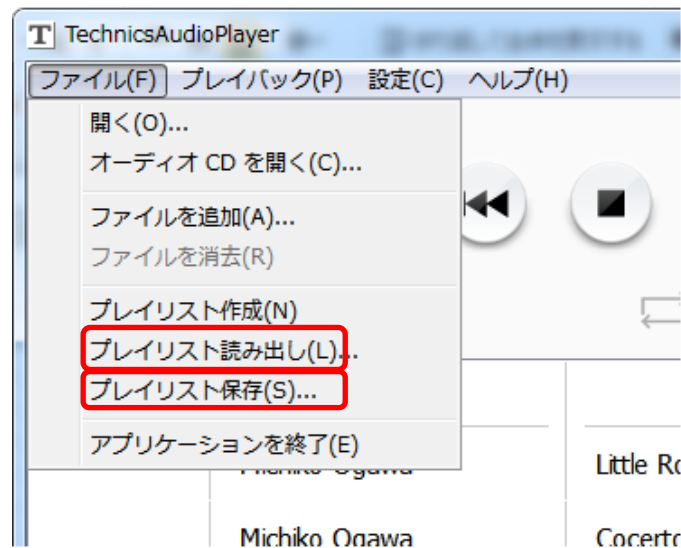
T TechnicsAudioPlayer

ファイル(F) プレイバック(P) 設定(C) ヘルプ(H)

開く(O)...
オーディオ CD を開く(C)...

ファイルを追加(A)...
ファイルを消去(R)

プレイリスト作成(N)
プレイリスト読み出し(L)...
プレイリスト保存(S)...

アプリケーションを終了(E)

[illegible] Ogawa

Little Ro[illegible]

Michiko Ogawa

Cocerto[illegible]